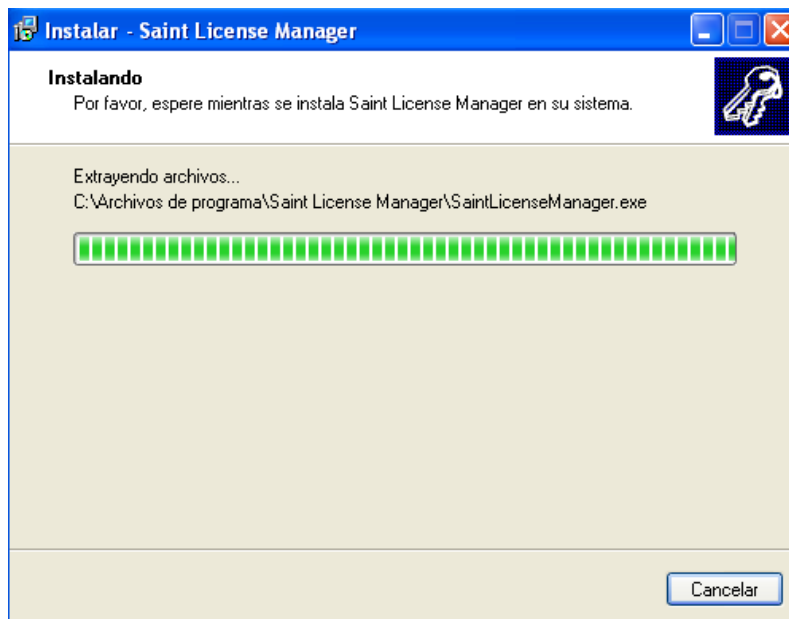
Instalar - Saint License Manager

Instalando
Por favor, espere mientras se instala Saint License Manager en su sistema.

Extrayendo archivos...
C:\Archivos de programa\Saint License Manager\SaintLicenseManager.exe

Cancelar